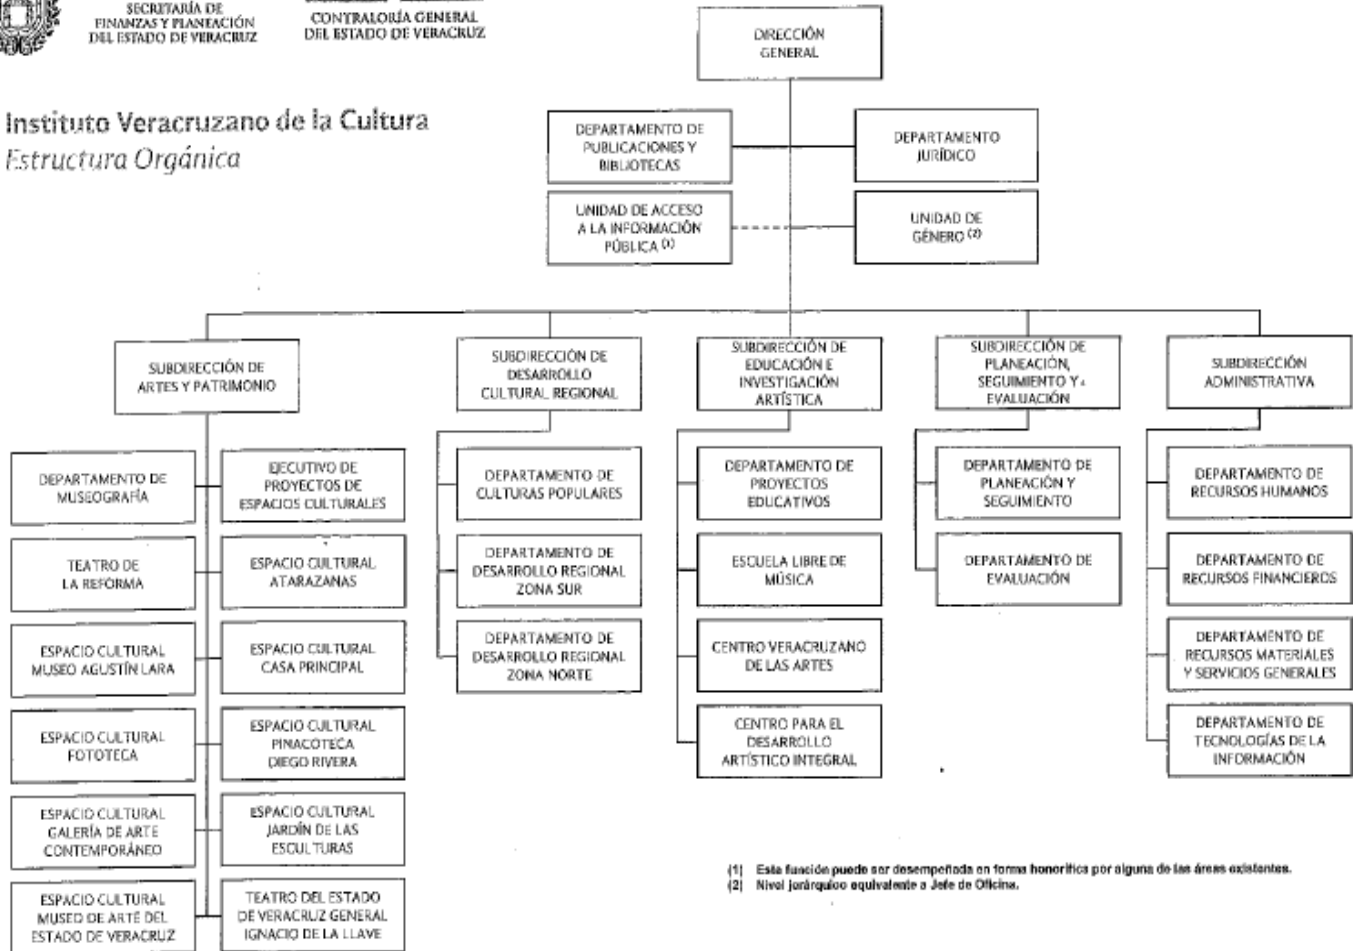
SECRETARÍA DE FINANZAS Y PLANEACIÓN DEL ESTADO DE VERACRUZ

CONTRALORÍA GENERAL DEL ESTADO DE VERACRUZ

Instituto Veracruzano de la Cultura
Estructura Orgánica

DIRECCIÓN GENERAL

DEPARTAMENTO DE PUBLICACIONES Y BIBLIOTECAS

DEPARTAMENTO JURÍDICO

UNIDAD DE ACCESO A LA INFORMACIÓN PÚBLICA $^{(1)}$

UNIDAD DE GÉNERO $^{(2)}$

SUBDIRECCIÓN DE ARTES Y PATRIMONIO

DEPARTAMENTO DE MUSEOGRAFÍA

EJECUTIVO DE PROYECTOS DE ESPACIOS CULTURALES

TEATRO DE LA REFORMA

ESPACIO CULTURAL ATARAZANAS

ESPACIO CULTURAL MUSEO AGUSTÍN LARA

ESPACIO CULTURAL CASA PRINCIPAL

ESPACIO CULTURAL FOTOTECA

ESPACIO CULTURAL PINACOTECA DIEGO RIVERA

ESPACIO CULTURAL GALERÍA DE ARTE CONTEMPORÁNEO

ESPACIO CULTURAL JARDÍN DE LAS ESCULTURAS

ESPACIO CULTURAL MUSEO DE ARTE DEL ESTADO DE VERACRUZ

TEATRO DEL ESTADO DE VERACRUZ GENERAL IGNACIO DE LA LLAVE

SUBDIRECCIÓN DE DESARROLLO CULTURAL REGIONAL

DEPARTAMENTO DE CULTURAS POPULARES

DEPARTAMENTO DE DESARROLLO REGIONAL ZONA SUR

DEPARTAMENTO DE DESARROLLO REGIONAL ZONA NORTE

SUBDIRECCIÓN DE EDUCACIÓN E INVESTIGACIÓN ARTÍSTICA

DEPARTAMENTO DE PROYECTOS EDUCATIVOS

ESCUELA LIBRE DE MÚSICA

CENTRO VERACRUZANO DE LAS ARTES

CENTRO PARA EL DESARROLLO ARTÍSTICO INTEGRAL

SUBDIRECCIÓN DE PLANEACIÓN, SEGUIMIENTO Y EVALUACIÓN

DEPARTAMENTO DE PLANEACIÓN Y SEGUIMIENTO

DEPARTAMENTO DE EVALUACIÓN

SUBDIRECCIÓN ADMINISTRATIVA

DEPARTAMENTO DE RECURSOS HUMANOS

DEPARTAMENTO DE RECURSOS FINANCIEROS

DEPARTAMENTO DE RECURSOS MATERIALES Y SERVICIOS GENERALES

DEPARTAMENTO DE TECNOLOGÍAS DE LA INFORMACIÓN

(1) Esta función puede ser desempeñada en forma honorífica por alguna de las áreas existentes.
(2) Nivel jerárquico equivalente a Jefe de Oficina.